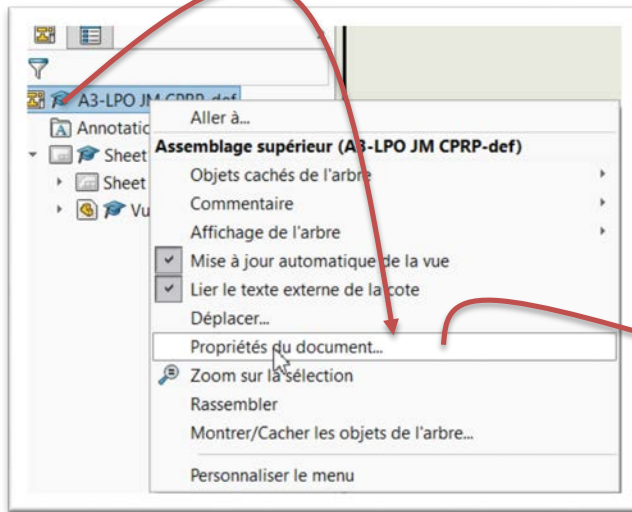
A3-LPO JM CPRP-def
Annotatio
Sheet
Sheet
Vu

Aller à...
Assemblage supérieur (A3-LPO JM CPRP-def)
Objets cachés de l'arbre
Commentaire
Affichage de l'arbre
Mise à jour automatique de la vue
Lier le texte externe de la cote
Déplacer...
Propriétés du document...
Zoom sur la sélection
Rassembler
Montrer/Cacher les objets de l'arbre...
Personnaliser le menu